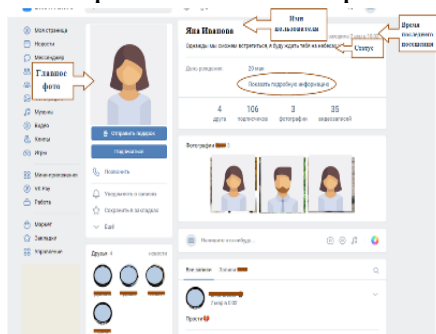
Моя страница
Новости
Мессенджер
Главное фото
Музыка
Видео
Клипы
Игры
Мини-приложения
VK Pay
Работа
Маркет
Закладки
Управление

Отправить подарок
Подписаться
Позвонить
Уведомлять о записях
Сохранить в закладках
Ещё

Друзья 4

Яна Иванова
Имя пользователя
Время последнего посещения
Однажды мы снежно встретиться, и буду ждать тебя на небесах
Статус
День рождения: 20 мая
Показать подробную информацию
4 друга
106 подписчиков
3 фотографии
35 видеозаписей

Фотографии 3

Что у вас нового?

Все записи Записи

Просто